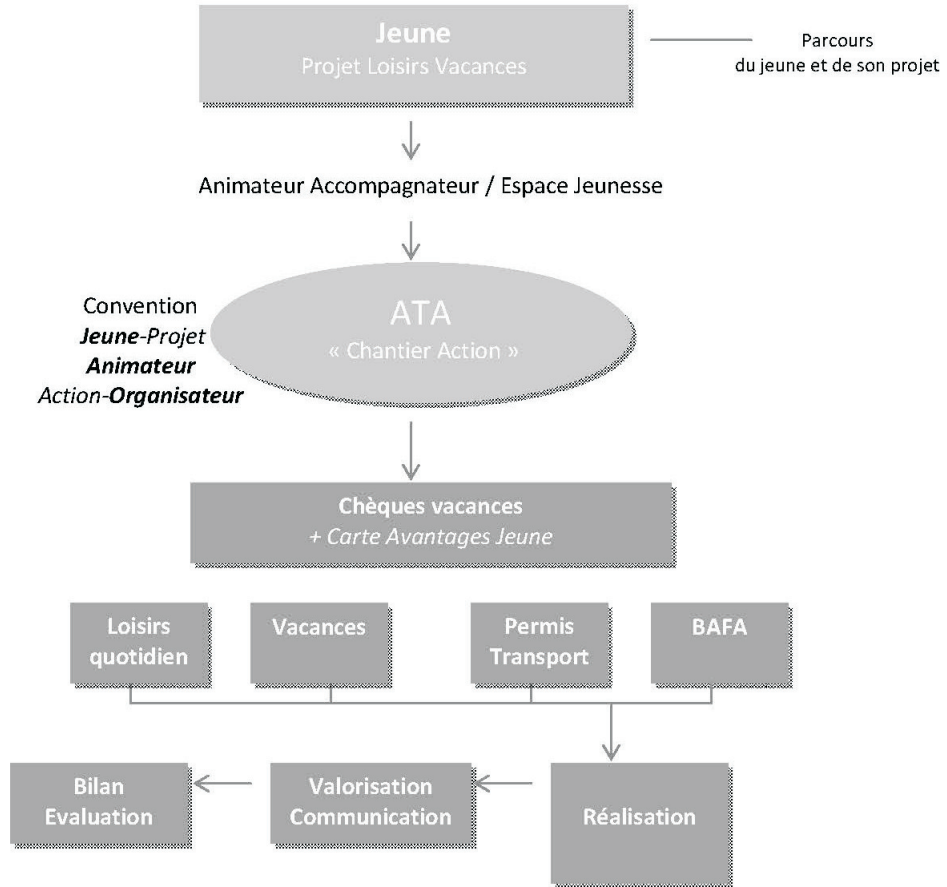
Jeune
Projet Loisirs Vacances

Parcours
du jeune et de son projet

Animateur Accompagnateur / Espace Jeunesse

Convention
***Jeune***-*Projet*
***Animateur***
*Action*-***Organisateur***

ATA
« Chantier Action »

Chèques vacances
*+ Carte Avantages Jeune*

Loisirs quotidien

Vacances

Permis Transport

BAFA

Réalisation

Valorisation Communication

Bilan Evaluation